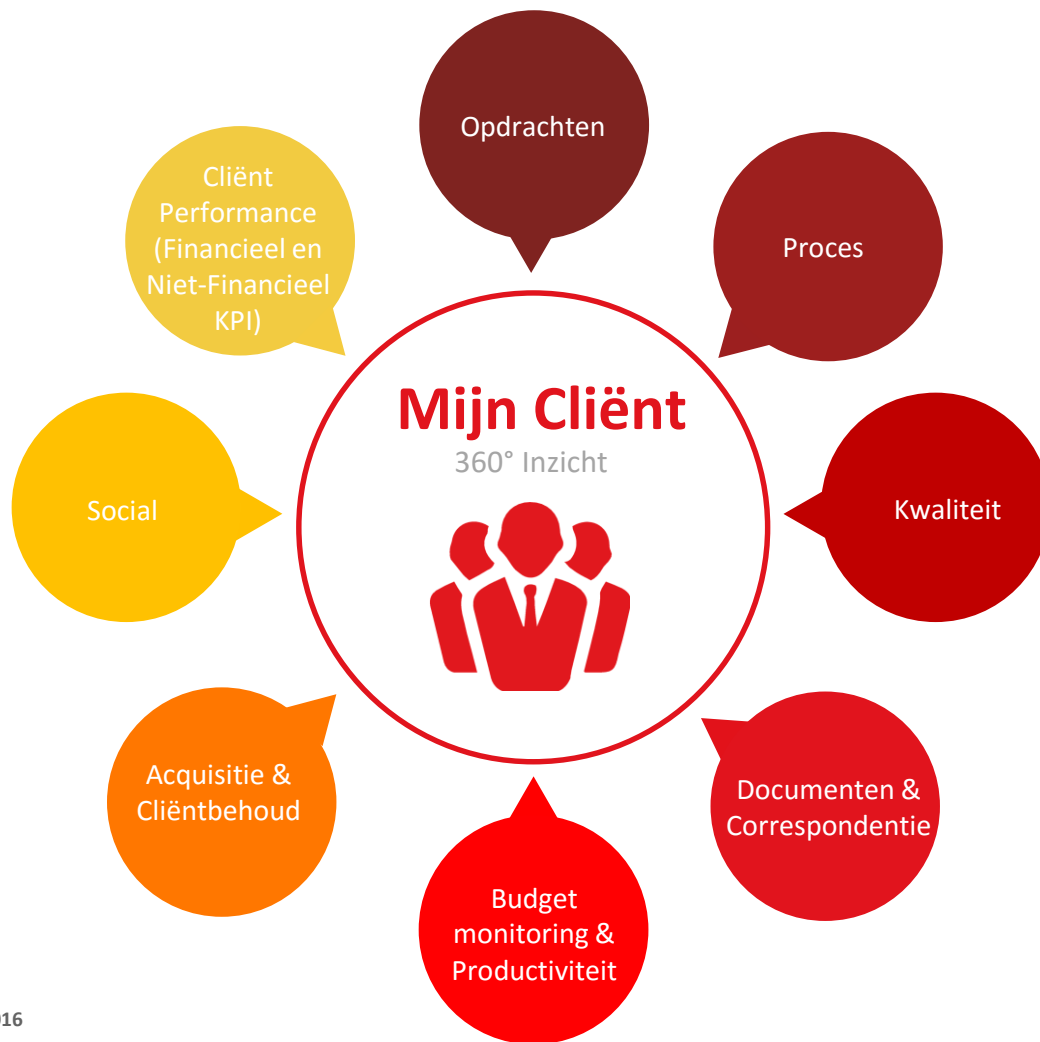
Opdrachten

Proces

Kwaliteit

Documenten & Correspondentie

Budget monitoring & Productiviteit

Acquisitie & Cliëntbehoud

Social

Cliënt Performance (Financieel en Niet-Financieel KPI)

Mijn Cliënt

360° Inzicht

16